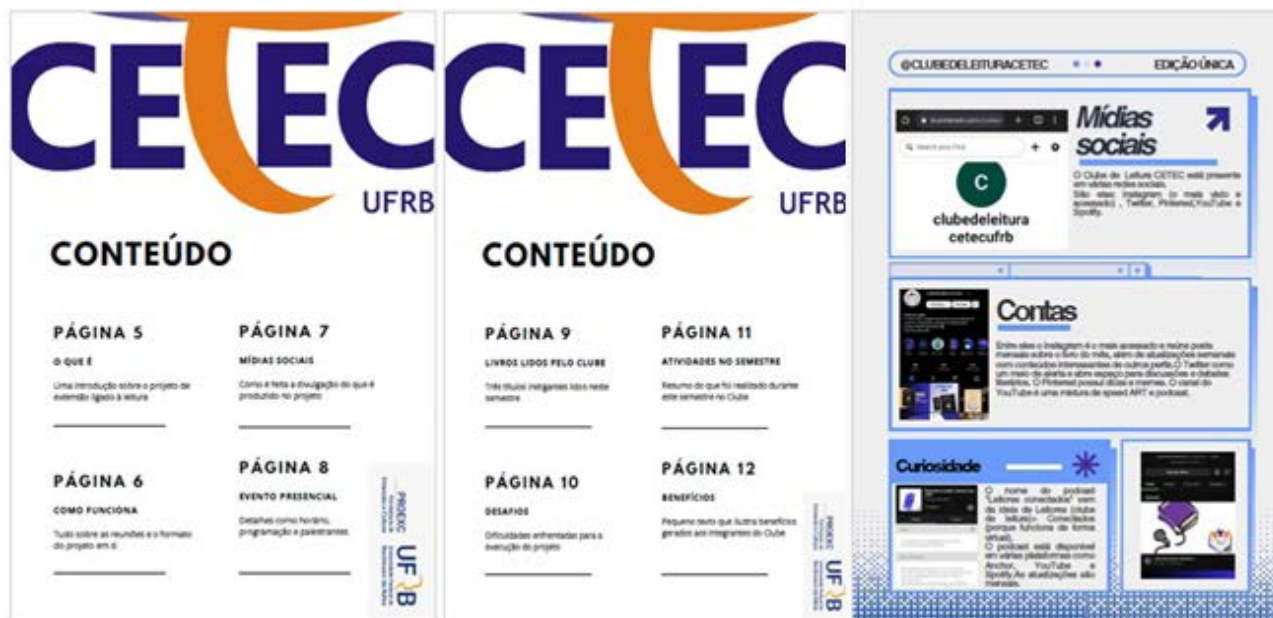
CETEC
UFRB

CONTEÚDO

PÁGINA 5
O QUE É
Uma introdução sobre o projeto de extensão ligado à leitura

PÁGINA 7
MÍDIAS SOCIAIS
Como é feita a divulgação do que é produzido no projeto

PÁGINA 6
COMO FUNCIONA
Tudo sobre as reuniões e o formato do projeto em si

PÁGINA 8
EVENTO PRESENCIAL
Detalhes como horário, programação e palestrantes

PROEXC
UFRB

CETEC
UFRB

CONTEÚDO

PÁGINA 9
LIVROS LIDOS PELO CLUBE
Três títulos instigantes lidos neste semestre

PÁGINA 11
ATIVIDADES NO SEMESTRE
Resumo do que foi realizado durante este semestre no Clube

PÁGINA 10
DESAFIOS
Dificuldades enfrentadas para a execução do projeto

PÁGINA 12
BENEFÍCIOS
Pequeno texto que ilustra benefícios gerados aos integrantes do Clube

PROEXC
UFRB

@CLUBEDELEITURACETEC
EDIÇÃO ÚNICA

Mídias sociais

clubedeleitura
cetecufrb

O Clube de Leitura CETEC está presente em várias redes sociais. São elas: Instagram, (o mais visto e acessado), Twitter, Pinterest,YouTube e Spotify.

Contas

Entre eles o Instagram é o mais acessado e reúne posts mensais sobre o livro do mês, além de atualizações semanais com conteúdos interessantes de outros perfis.O Twitter como um meio de alerta e abre espaço para discussões e debates literários. O Pinterest possui dicas e memes. O canal do YouTube é uma mistura de speed ART e podcast.

Curiosidade

O nome do podcast "Leitores conectados" vem da ideia de Leitores (clube de leitura)+ Conectados (porque funciona de forma virtual). O podcast está disponível em várias plataformas como: Anchor, YouTube e Spotify.As atualizações são mensais.